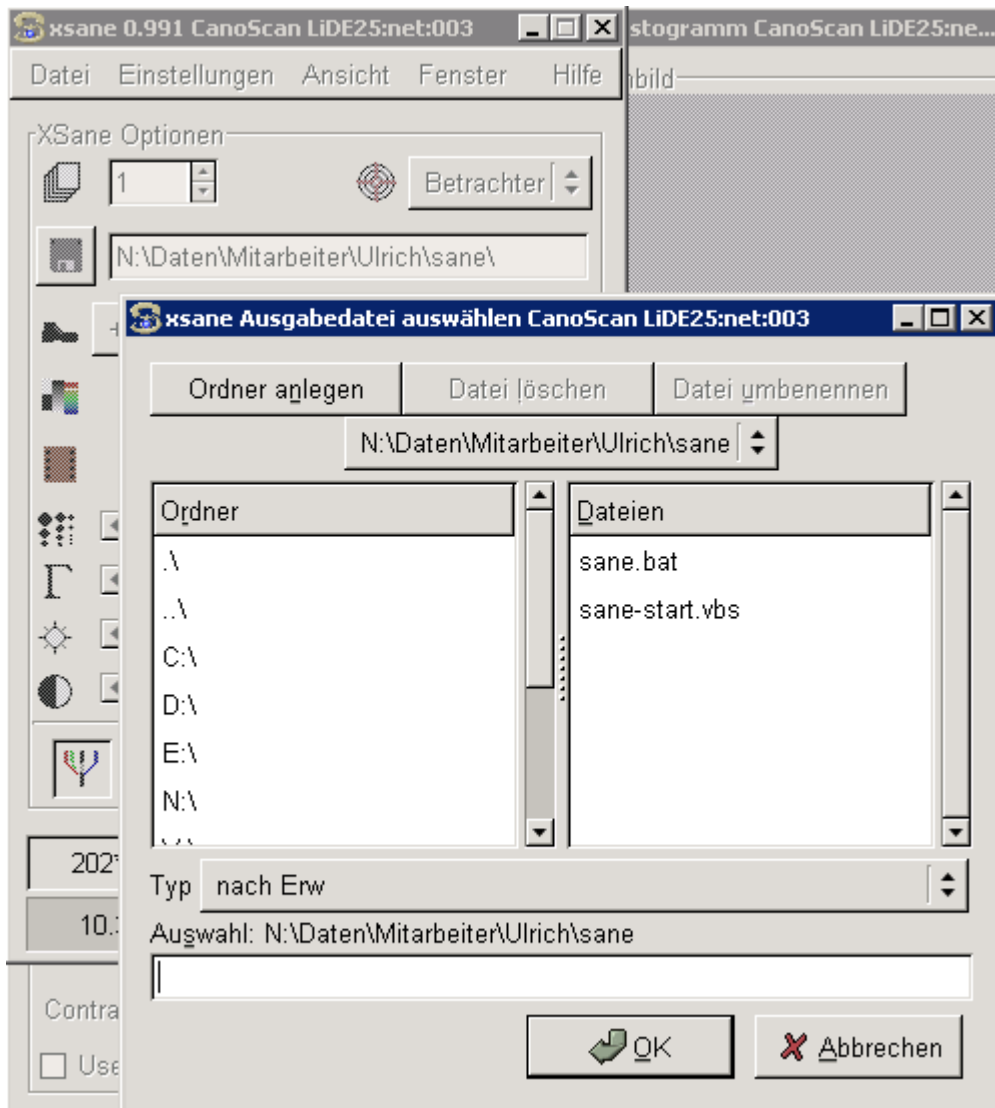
xsane 0.991 CanoScan LiDE25:net:003
stogramm CanoScan LiDE25:ne...
Datei Einstellungen Ansicht Fenster Hilfe
nbild
XSane Optionen
1
Betrachter
N:\Daten\Mitarbeiter\Ulrich\sane\
xsane Ausgabedatei auswählen CanoScan LiDE25:net:003
Ordner anlegen
Datei löschen
Datei umbenennen
N:\Daten\Mitarbeiter\Ulrich\sane

| Ordner | Dateien |
|---|---|
| .\ | sane.bat |
| ..\ | sane-start.vbs |
| C:\ | |
| D:\ | |
| E:\ | |
| N:\ | |

202
10.
Typ nach Erw
Auswahl: N:\Daten\Mitarbeiter\Ulrich\sane
Contra
Use
OK
Abbrechen